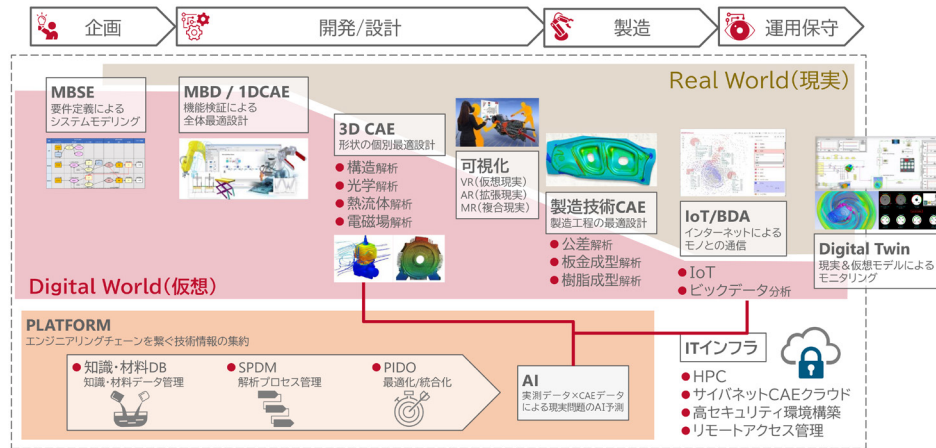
企画

開発/設計

製造

運用保守

Real World(現実)

MBSE
要件定義による
システムモデリング

MBD / 1DCAE
機能検証による
全体最適設計

3D CAE
形状の個別最適設計

● 構造解析
● 光学解析
● 熱流体解析
● 電磁場解析

可視化
VR(仮想現実)
AR(拡張現実)
MR(複合現実)

製造技術CAE
製造工程の最適設計

● 公差解析
● 板金成型解析
● 樹脂成型解析

IoT/BDA
インターネットによる
モノとの通信

● IoT
● ビックデータ分析

Digital Twin
現実&仮想モデルによる
モニタリング

Digital World(仮想)

PLATFORM
エンジニアリングチェーンを繋ぐ技術情報の集約

● 知識・材料DB
知識・材料データ管理

● SPDM
解析プロセス管理

● PIDO
最適化/統合化

AI
実測データ×CAEデータ
による現実問題のAI予測

ITインフラ

● HPC
● サイバネットCAEクラウド
● 高セキュリティ環境構築
● リモートアクセス管理